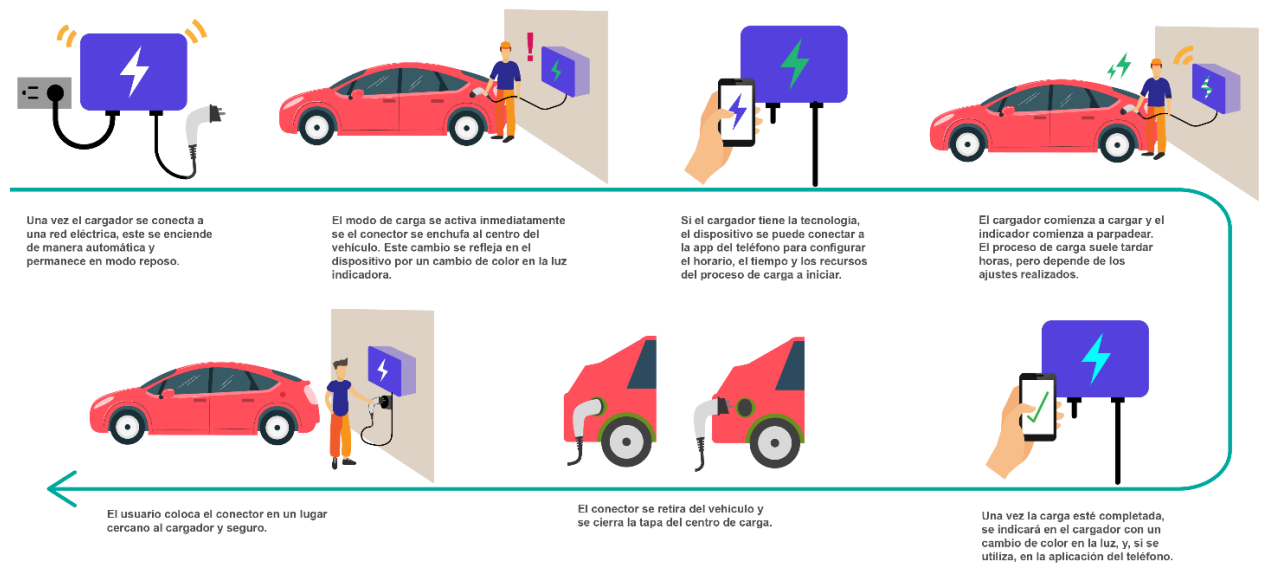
Una vez el cargador se conecta a una red eléctrica, este se enciende de manera automática y permanece en modo reposo.

El modo de carga se activa inmediatamente se el conector se enchufa al centro del vehículo. Este cambio se refleja en el dispositivo por un cambio de color en la luz indicadora.

Si el cargador tiene la tecnología, el dispositivo se puede conectar a la app del teléfono para configurar el horario, el tiempo y los recursos del proceso de carga a iniciar.

El cargador comienza a cargar y el indicador comienza a parpadear. El proceso de carga suele tardar horas, pero depende de los ajustes realizados.

El usuario coloca el conector en un lugar cercano al cargador y seguro.

El conector se retira del vehículo y se cierra la tapa del centro de carga.

Una vez la carga esté completada, se indicará en el cargador con un cambio de color en la luz, y, si se utiliza, en la aplicación del teléfono.